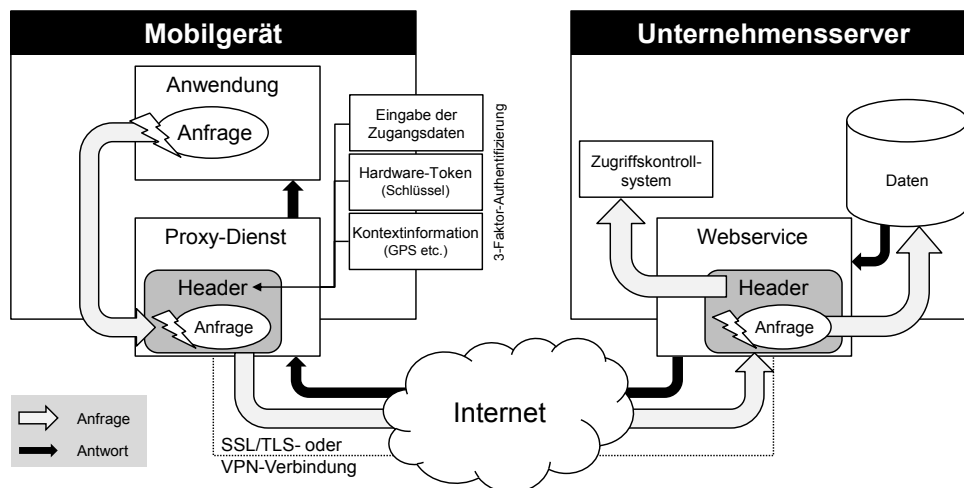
Mobilgerät

Anwendung

Anfrage

Eingabe der Zugangsdaten

Hardware-Token (Schlüssel)

Kontextinformation (GPS etc.)

3-Faktor-Authentifizierung

Proxy-Dienst

Header

Anfrage

Unternehmensserver

Zugriffskontrollsystem

Daten

Webservice

Header

Anfrage

Internet

SSL/TLS- oder VPN-Verbindung

Anfrage

Antwort